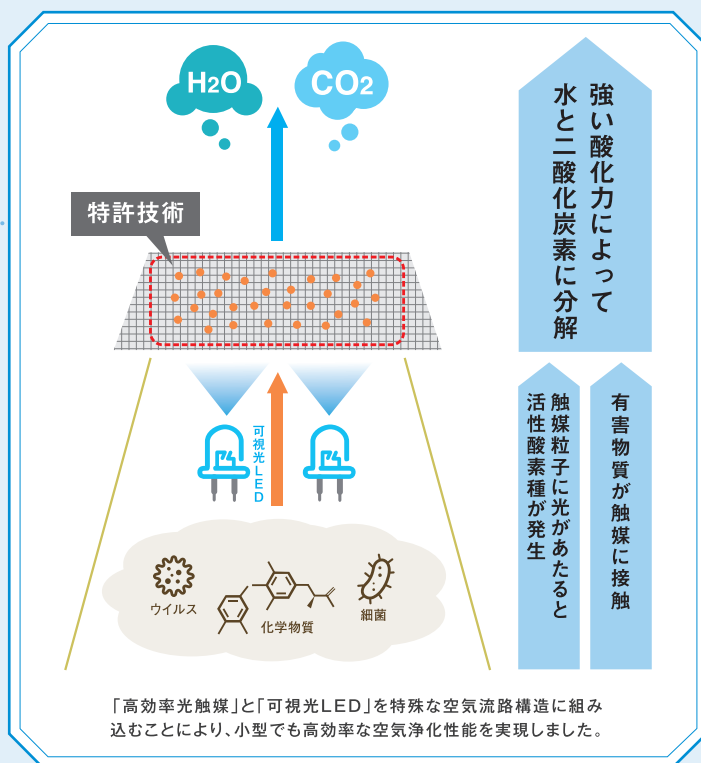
$H_2O$

$CO_2$

強い酸化力によって水と二酸化炭素に分解

特許技術

可視光LED

触媒粒子に光があたると活性酸素種が発生

有害物質が触媒に接触

ウイルス

化学物質

細菌

「高効率光触媒」と「可視光LED」を特殊な空気流路構造に組み込むことにより、小型でも高効率な空気浄化性能を実現しました。